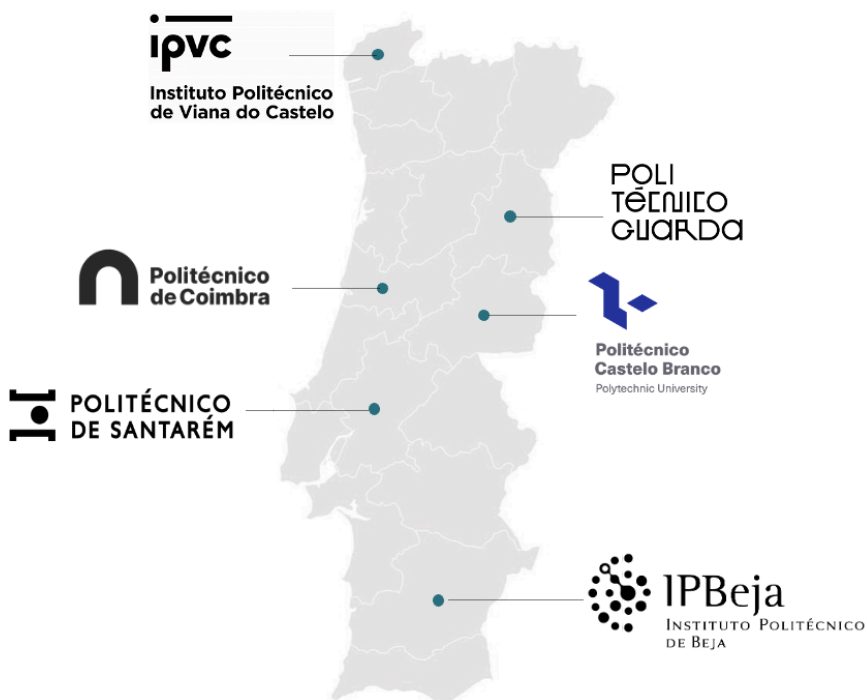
ipvc
Instituto Politécnico de Viana do Castelo

POLI TÉCNICO GUARDA

Politécnico de Coimbra

Politécnico Castelo Branco
Polytechnic University

POLITÉCNICO DE SANTARÉM

IPBeja
INSTITUTO POLITÉCNICO DE BEJA